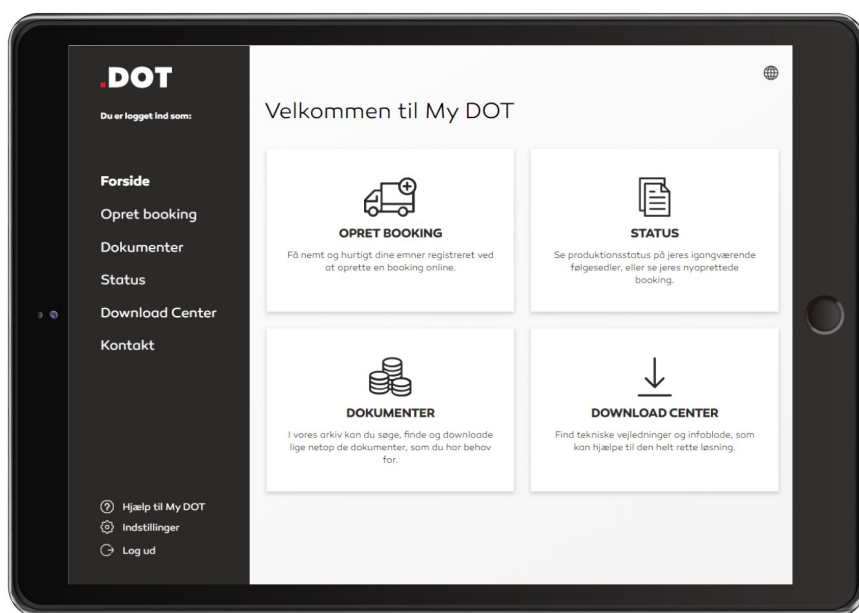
.DOT

Du er logget ind som:

Forside
Opret booking
Dokumenter
Status
Download Center
Kontakt

Hjælp til My DOT
Indstillinger
Log ud

Velkommen til My DOT

OPRET BOOKING
Få nemt og hurtigt dine emner registreret ved at oprette en booking online.

STATUS
Se produktionsstatus på jeres igangværende følgesedler, eller se jeres nyoprettede booking.

DOKUMENTER
I vores arkiv kan du søge, finde og downloade lige netop de dokumenter, som du har behov for.

DOWNLOAD CENTER
Find tekniske vejledninger og infoblade, som kan hjælpe til den helt rette løsning.